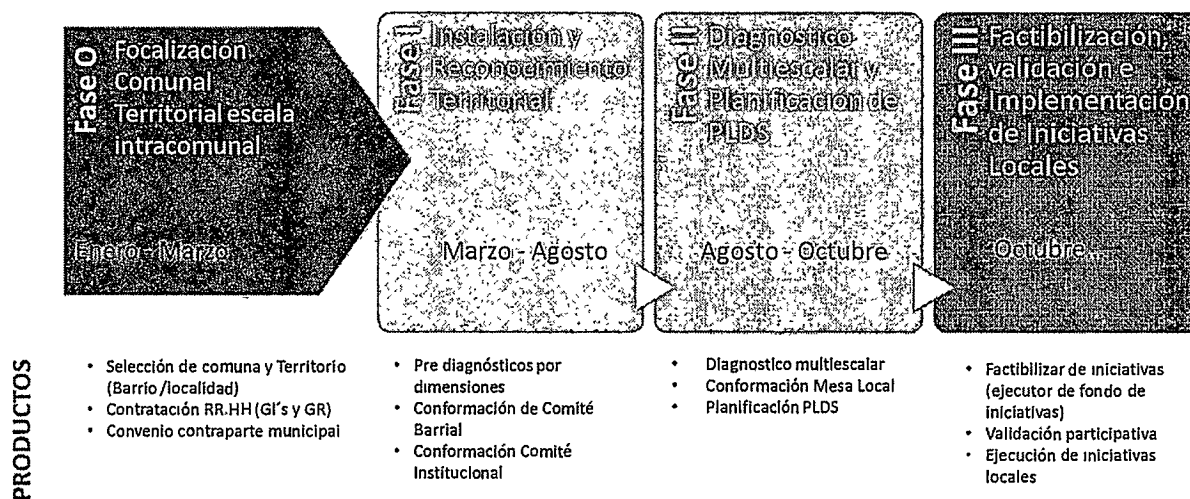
Fase 0 Focalización Comunal Territorial escala intracomunal

Enero - Marzo

Fase I Instalación y Reconocimiento Territorial

Marzo - Agosto

Fase II Diagnostico Multiescalar y Planificación de PLDS

Agosto - Octubre

Fase III Factibilización, validación e Implementación de Iniciativas Locales

Octubre

PRODUCTOS

- Selección de comuna y Territorio (Barrio /localidad)
- Contratación RR.HH (GI's y GR)
- Convenio contraparte municipal

- Pre diagnósticos por dimensiones
- Conformación de Comité Barrial
- Conformación Comité Institucional

- Diagnostico multiescalar
- Conformación Mesa Local
- Planificación PLDS

- Factibilizar de iniciativas (ejecutor de fondo de iniciativas)
- Validación participativa
- Ejecución de iniciativas locales